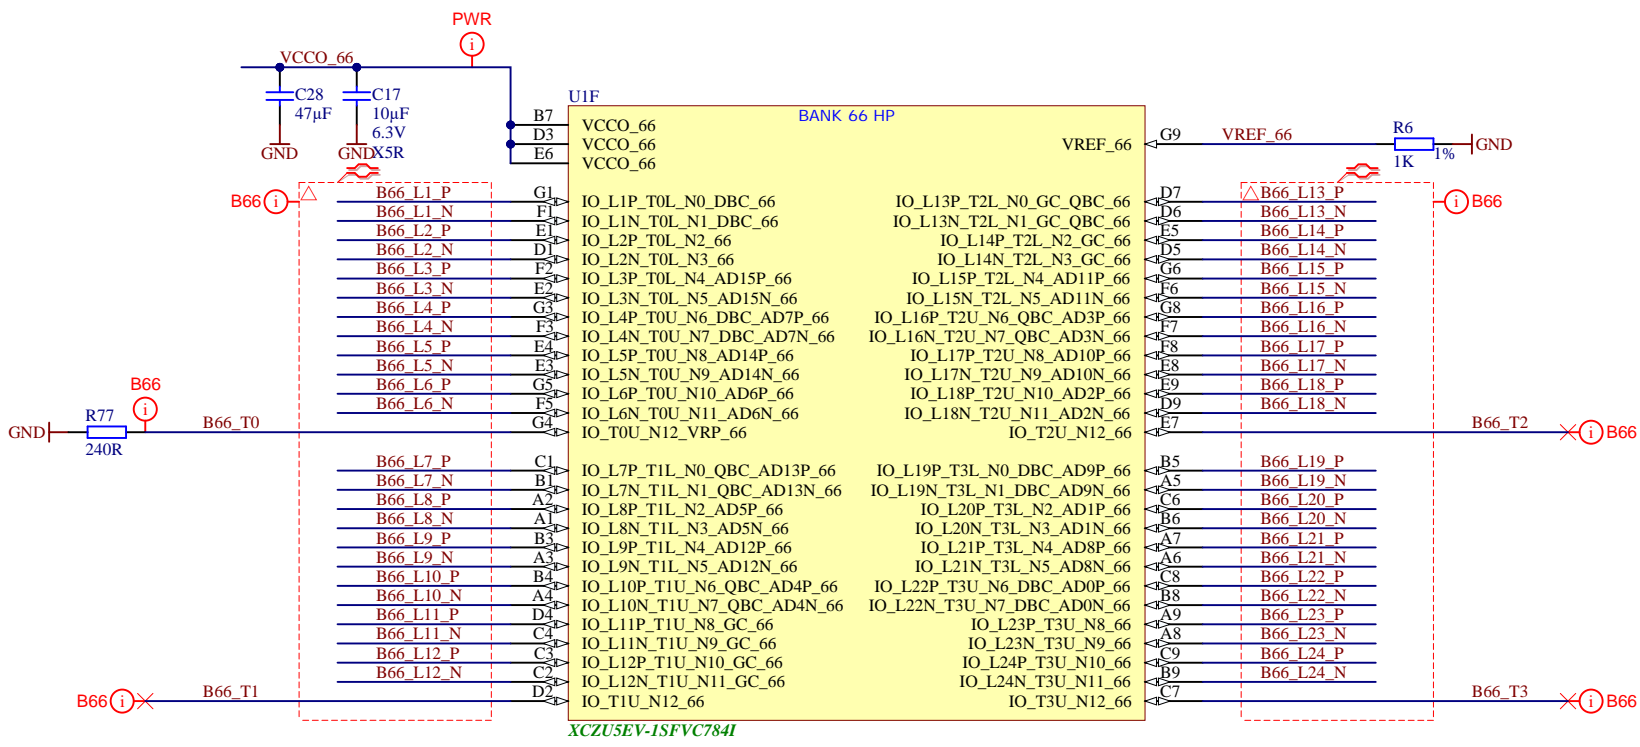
PWR
VCCO_66
C28
47µF
GND
C17
10µF
6.3V
X5R
GND
U1F
BANK 66 HP
B7 VCCO_66
D3 VCCO_66
E6 VCCO_66
VREF_66 G9
VREF_66
R6
1K
1%
GND
B66
B66_L1_P G1 IO_L1P_T0L_N0_DBC_66
B66_L1_N F1 IO_L1N_T0L_N1_DBC_66
B66_L2_P E1 IO_L2P_T0L_N2_66
B66_L2_N D1 IO_L2N_T0L_N3_66
B66_L3_P F2 IO_L3P_T0L_N4_AD15P_66
B66_L3_N E2 IO_L3N_T0L_N5_AD15N_66
B66_L4_P G3 IO_L4P_T0U_N6_DBC_AD7P_66
B66_L4_N F3 IO_L4N_T0U_N7_DBC_AD7N_66
B66_L5_P E4 IO_L5P_T0U_N8_AD14P_66
B66_L5_N E3 IO_L5N_T0U_N9_AD14N_66
B66_L6_P G5 IO_L6P_T0U_N10_AD6P_66
B66_L6_N F5 IO_L6N_T0U_N11_AD6N_66
B66
GND R77 240R B66_T0 G4 IO_T0U_N12_VRP_66
B66_L7_P C1 IO_L7P_T1L_N0_QBC_AD13P_66
B66_L7_N B1 IO_L7N_T1L_N1_QBC_AD13N_66
B66_L8_P A2 IO_L8P_T1L_N2_AD5P_66
B66_L8_N A1 IO_L8N_T1L_N3_AD5N_66
B66_L9_P B3 IO_L9P_T1L_N4_AD12P_66
B66_L9_N A3 IO_L9N_T1L_N5_AD12N_66
B66_L10_P B4 IO_L10P_T1U_N6_QBC_AD4P_66
B66_L10_N A4 IO_L10N_T1U_N7_QBC_AD4N_66
B66_L11_P D4 IO_L11P_T1U_N8_GC_66
B66_L11_N C4 IO_L11N_T1U_N9_GC_66
B66_L12_P C3 IO_L12P_T1U_N10_GC_66
B66_L12_N C2 IO_L12N_T1U_N11_GC_66
B66 B66_T1 D2 IO_T1U_N12_66
IO_L13P_T2L_N0_GC_QBC_66 D7 B66_L13_P
IO_L13N_T2L_N1_GC_QBC_66 D6 B66_L13_N
IO_L14P_T2L_N2_GC_66 E5 B66_L14_P
IO_L14N_T2L_N3_GC_66 D5 B66_L14_N
IO_L15P_T2L_N4_AD11P_66 G6 B66_L15_P
IO_L15N_T2L_N5_AD11N_66 F6 B66_L15_N
IO_L16P_T2U_N6_QBC_AD3P_66 G8 B66_L16_P
IO_L16N_T2U_N7_QBC_AD3N_66 F7 B66_L16_N
IO_L17P_T2U_N8_AD10P_66 F8 B66_L17_P
IO_L17N_T2U_N9_AD10N_66 E8 B66_L17_N
IO_L18P_T2U_N10_AD2P_66 E9 B66_L18_P
IO_L18N_T2U_N11_AD2N_66 D9 B66_L18_N
B66
IO_T2U_N12_66 E7 B66_T2 B66
IO_L19P_T3L_N0_DBC_AD9P_66 B5 B66_L19_P
IO_L19N_T3L_N1_DBC_AD9N_66 A5 B66_L19_N
IO_L20P_T3L_N2_AD1P_66 C6 B66_L20_P
IO_L20N_T3L_N3_AD1N_66 B6 B66_L20_N
IO_L21P_T3L_N4_AD8P_66 A7 B66_L21_P
IO_L21N_T3L_N5_AD8N_66 A6 B66_L21_N
IO_L22P_T3U_N6_DBC_AD0P_66 C8 B66_L22_P
IO_L22N_T3U_N7_DBC_AD0N_66 B8 B66_L22_N
IO_L23P_T3U_N8_66 A9 B66_L23_P
IO_L23N_T3U_N9_66 A8 B66_L23_N
IO_L24P_T3U_N10_66 C9 B66_L24_P
IO_L24N_T3U_N11_66 B9 B66_L24_N
IO_T3U_N12_66 C7 B66_T3 B66
XCZU5EV-1SFVC784I